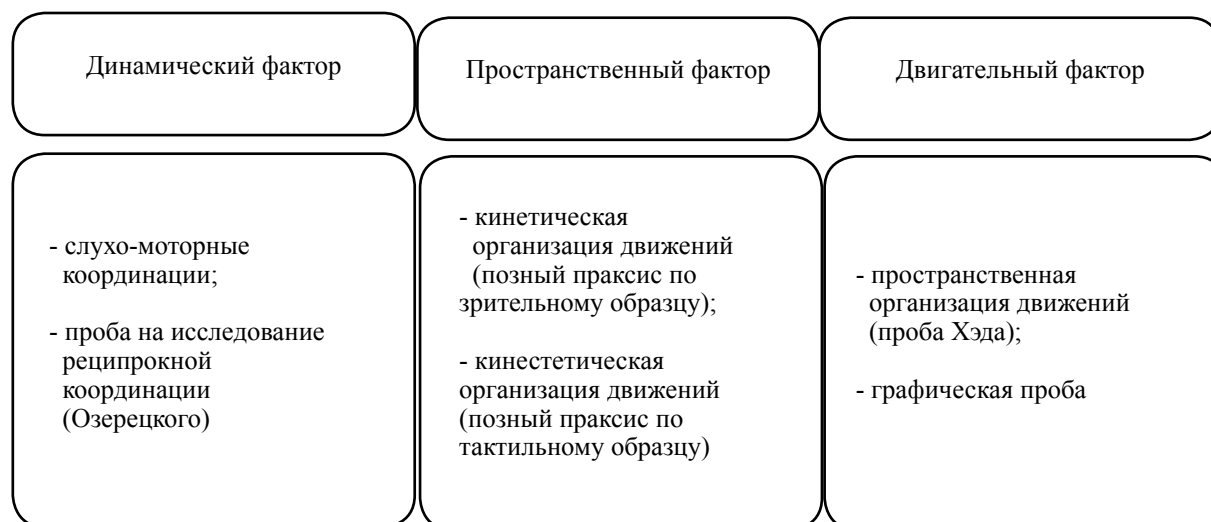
Динамический фактор

Пространственный фактор

Двигательный фактор

- слухо-моторные координации;

- проба на исследование реципрокной координации (Озерецкого)

- кинетическая организация движений (позный праксис по зрительному образцу);

- кинестетическая организация движений (позный праксис по тактильному образцу)

- пространственная организация движений (проба Хэда);

- графическая проба